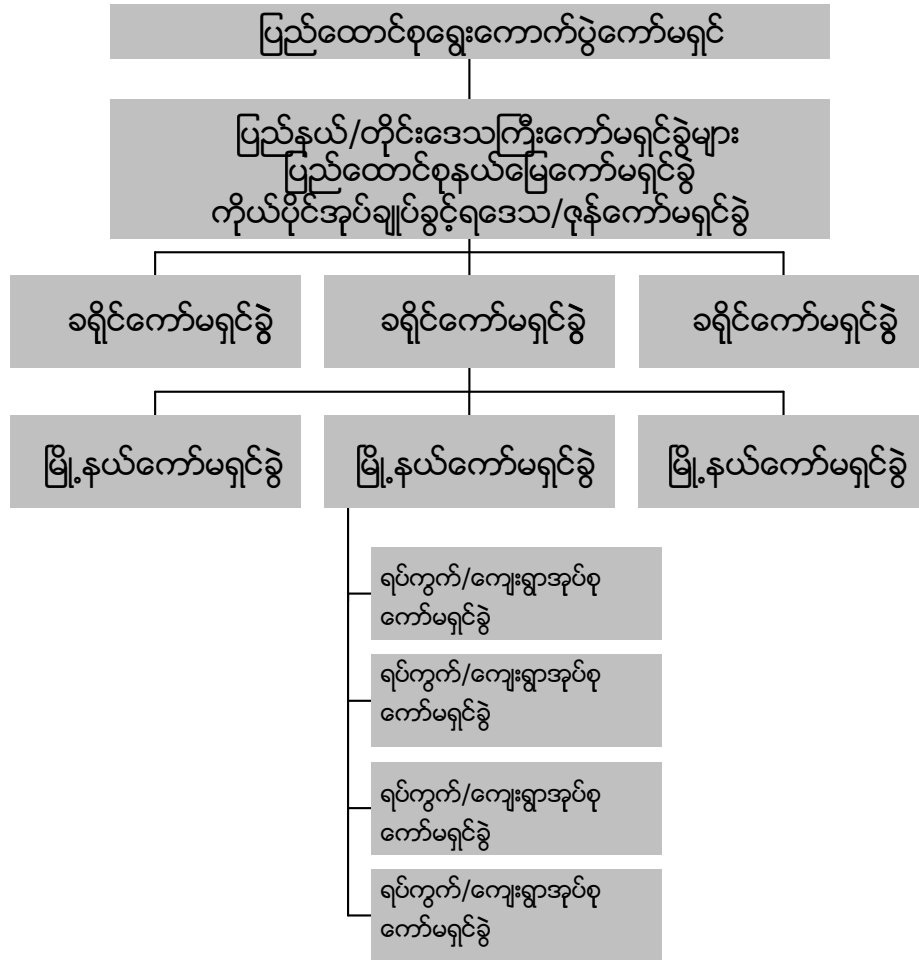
ပြည်ထောင်စုရွေးကောက်ပွဲကော်မရှင်

ပြည်နယ်/တိုင်းဒေသကြီးကော်မရှင်ခွဲများ
ပြည်ထောင်စုနယ်မြေကော်မရှင်ခွဲ
ကိုယ်ပိုင်အုပ်ချုပ်ခွင့်ရဒေသ/ဇုန်ကော်မရှင်ခွဲ

ခရိုင်ကော်မရှင်ခွဲ

ခရိုင်ကော်မရှင်ခွဲ

ခရိုင်ကော်မရှင်ခွဲ

မြို့နယ်ကော်မရှင်ခွဲ

မြို့နယ်ကော်မရှင်ခွဲ

မြို့နယ်ကော်မရှင်ခွဲ

ရပ်ကွက်/ကျေးရွာအုပ်စု ကော်မရှင်ခွဲ

ရပ်ကွက်/ကျေးရွာအုပ်စု ကော်မရှင်ခွဲ

ရပ်ကွက်/ကျေးရွာအုပ်စု ကော်မရှင်ခွဲ

ရပ်ကွက်/ကျေးရွာအုပ်စု ကော်မရှင်ခွဲ